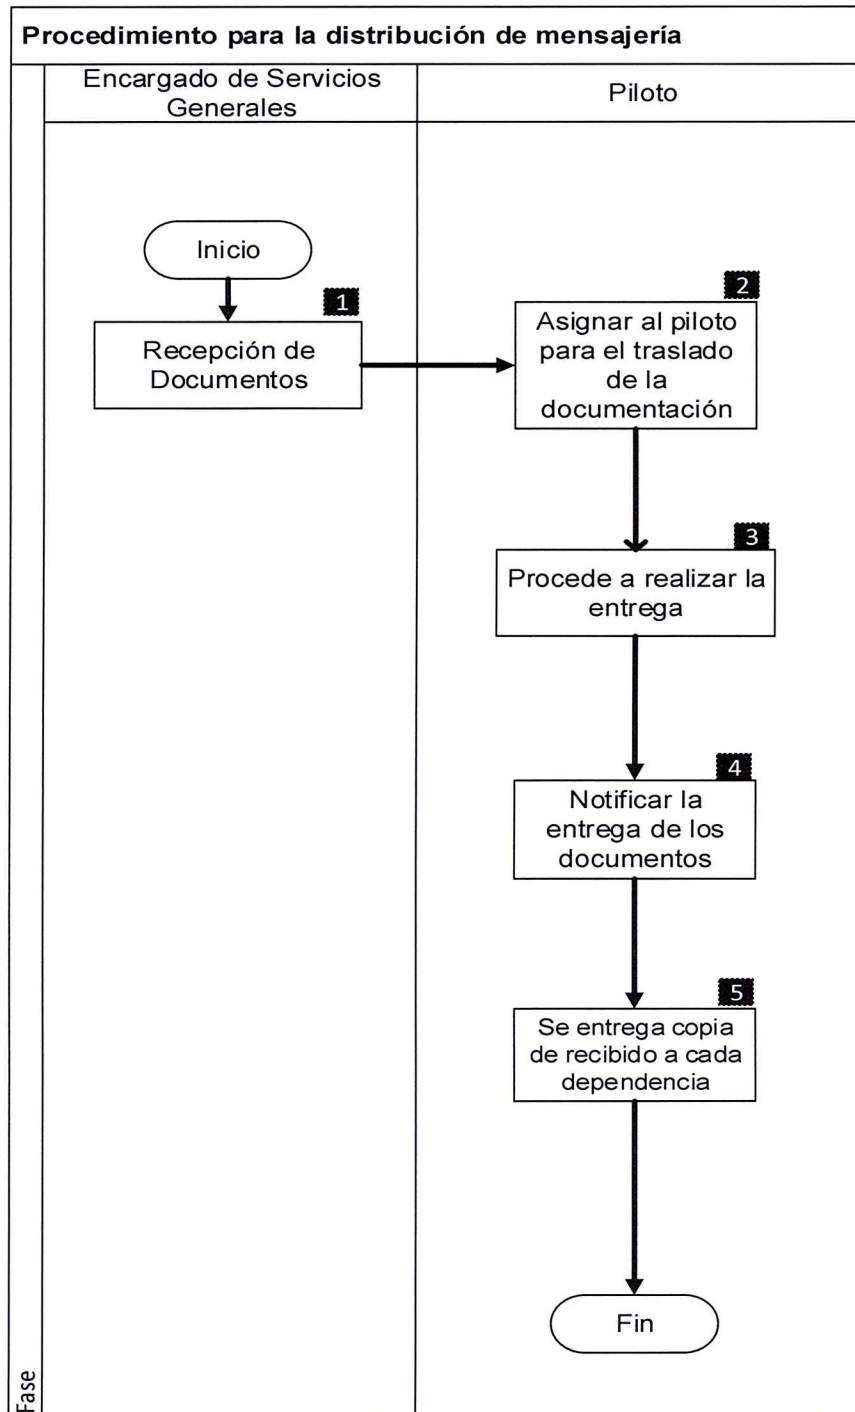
Procedimiento para la distribución de mensajería

Encargado de Servicios Generales

Piloto

Inicio

1
Recepción de Documentos

2
Asignar al piloto para el traslado de la documentación

3
Procede a realizar la entrega

4
Notificar la entrega de los documentos

5
Se entrega copia de recibido a cada dependencia

Fin

Fase